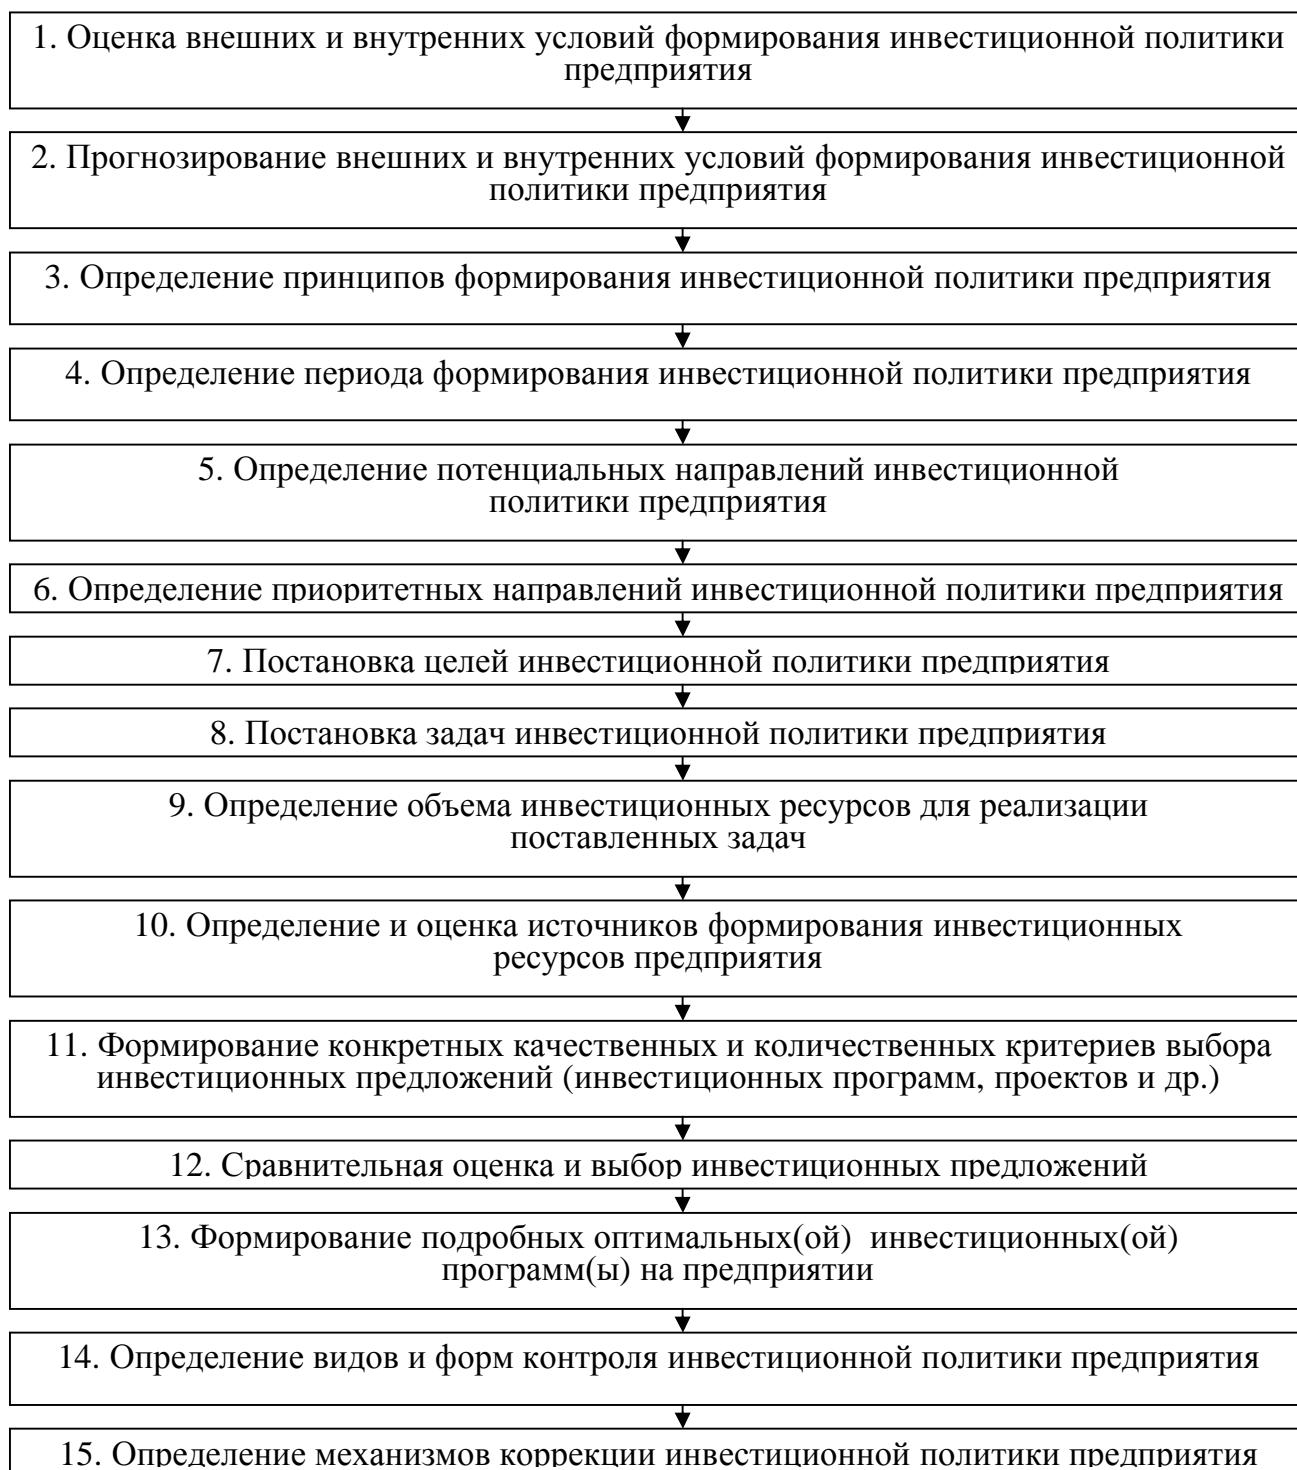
1. Оценка внешних и внутренних условий формирования инвестиционной политики предприятия

2. Прогнозирование внешних и внутренних условий формирования инвестиционной политики предприятия

3. Определение принципов формирования инвестиционной политики предприятия

4. Определение периода формирования инвестиционной политики предприятия

5. Определение потенциальных направлений инвестиционной политики предприятия

6. Определение приоритетных направлений инвестиционной политики предприятия

7. Постановка целей инвестиционной политики предприятия

8. Постановка задач инвестиционной политики предприятия

9. Определение объема инвестиционных ресурсов для реализации поставленных задач

10. Определение и оценка источников формирования инвестиционных ресурсов предприятия

11. Формирование конкретных качественных и количественных критериев выбора инвестиционных предложений (инвестиционных программ, проектов и др.)

12. Сравнительная оценка и выбор инвестиционных предложений

13. Формирование подробных оптимальных(ой) инвестиционных(ой) программ(ы) на предприятии

14. Определение видов и форм контроля инвестиционной политики предприятия

15. Определение механизмов коррекции инвестиционной политики предприятия